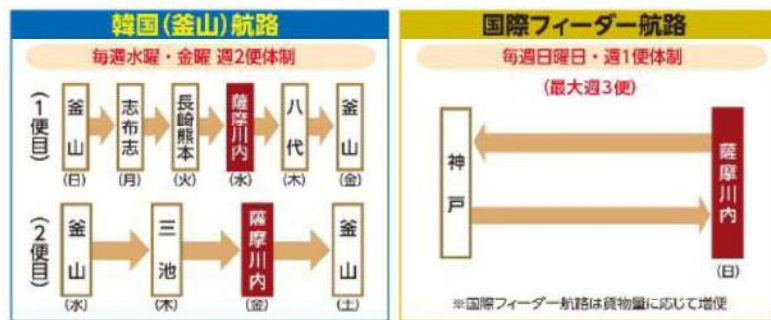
韓国(釜山)航路

毎週水曜・金曜 週2便体制

(1便目)

| 釜山 | 志布志 | 長崎熊本 | 薩摩川内 | 八代 | 釜山 |
|---|---|---|---|---|---|
| (日) | (月) | (火) | (水) | (木) | (金) |

(2便目)

| 釜山 | 三池 | 薩摩川内 | 釜山 |
|---|---|---|---|
| (水) | (木) | (金) | (土) |

国際フィーダー航路

毎週日曜日・週1便体制

(最大週3便)

神戸

薩摩川内

(日)

※国際フィーダー航路は貨物量に応じて増便